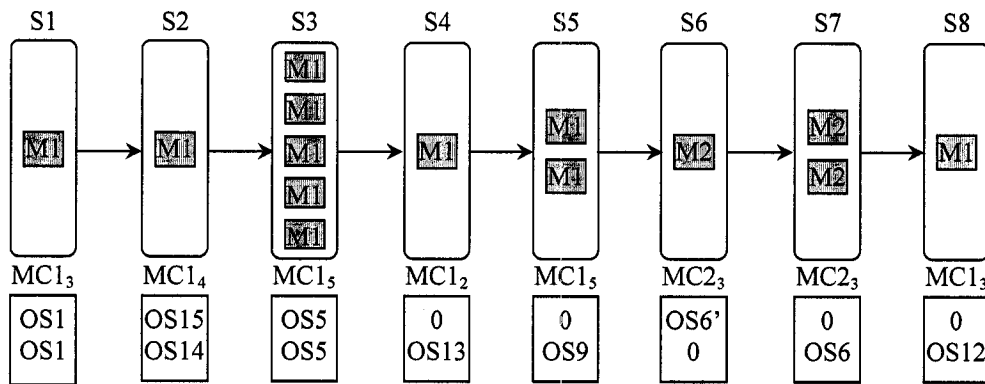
S1 S2 S3 S4 S5 S6 S7 S8

M1 M1 M1 M1 M1 M1 M1 M1 M1 M1 M2 M2 M2 M1

$MC1_3$ $MC1_4$ $MC1_5$ $MC1_2$ $MC1_5$ $MC2_3$ $MC2_3$ $MC1_3$

| OS1 | OS15 | OS5 | 0 | 0 | OS6' | 0 | 0 |
|---|---|---|---|---|---|---|---|
| OS1 | OS14 | OS5 | OS13 | OS9 | 0 | OS6 | OS12 |